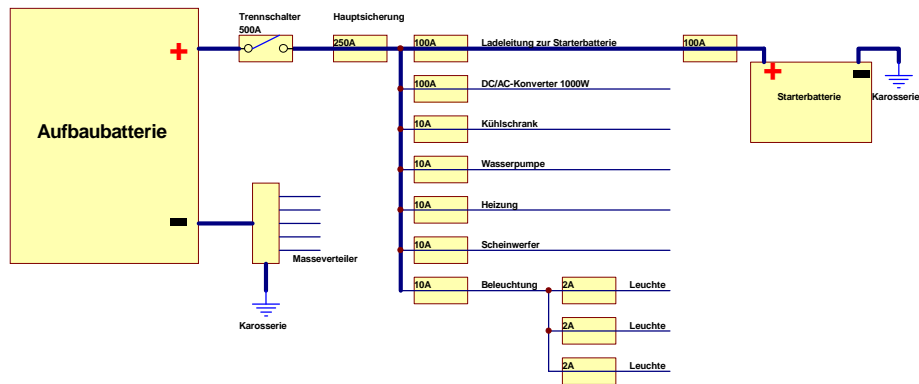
Aufbaubatterie

+

Trennschalter
500A

Hauptsicherung

250A

100A
Ladeleitung zur Starterbatterie

100A

+

Starterbatterie

Karosserie

100A
DC/AC-Konverter 1000W

10A
Kühlschrank

10A
Wasserpumpe

10A
Heizung

10A
Scheinwerfer

10A
Beleuchtung

2A
Leuchte

2A
Leuchte

2A
Leuchte

Masseverteiler

Karosserie